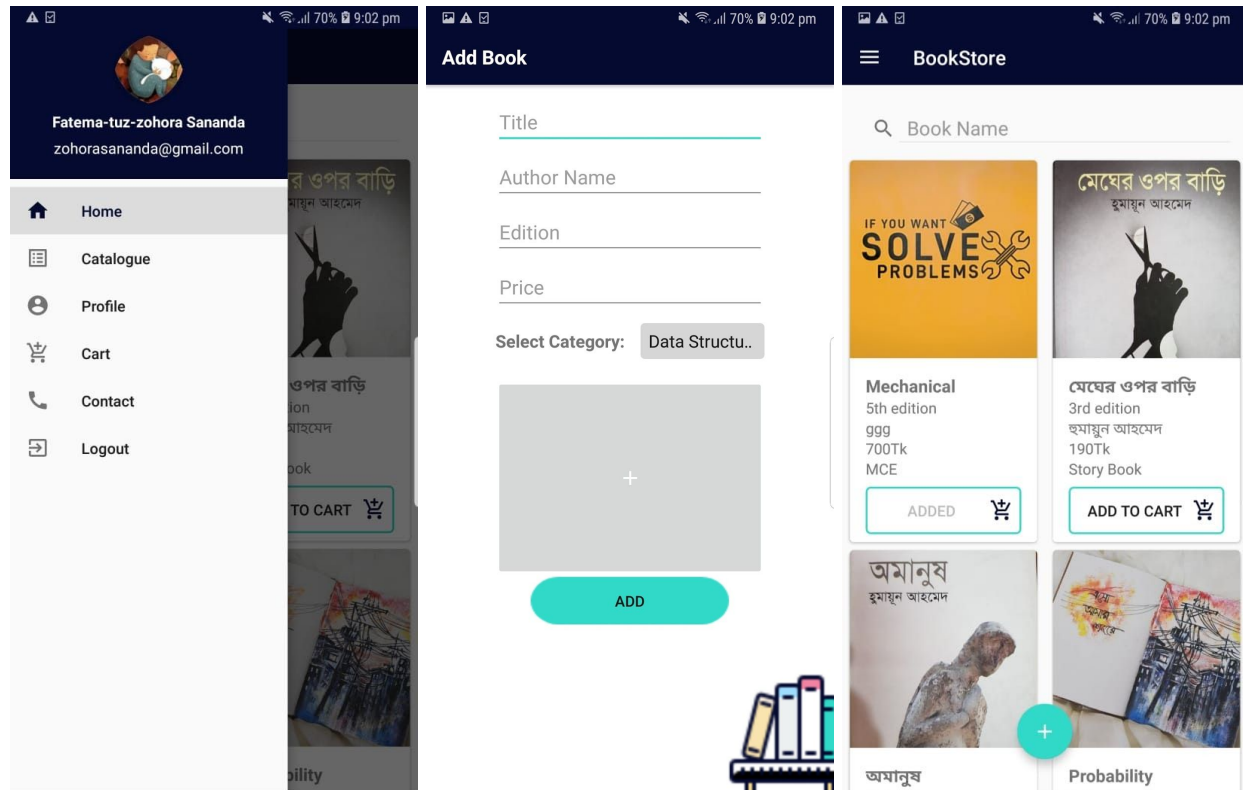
70% 9:02 pm

Fatema-tuz-zohora Sananda
zohorasananda@gmail.com

Home
Catalogue
Profile
Cart
Contact
Logout

র ওপর বাড়ি
মায়ূন আহমেদ

ওপর বাড়ি
ion
আহমেদ
ook
TO CART

bility

70% 9:02 pm

Add Book

Title
Author Name
Edition
Price
Select Category: Data Structu..

+

ADD

70% 9:02 pm

BookStore

Book Name

IF YOU WANT SOLVE PROBLEMS

Mechanical
5th edition
ggg
700Tk
MCE
ADDED

মেঘের ওপর বাড়ি
হুমায়ূন আহমেদ

মেঘের ওপর বাড়ি
3rd edition
হুমায়ূন আহমেদ
190Tk
Story Book
ADD TO CART

অমানুষ
হুমায়ূন আহমেদ

অমানুষ

Probability